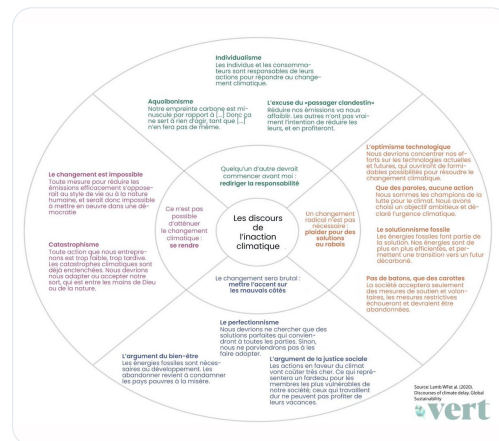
Individualisme
Les individus et les consommateurs sont responsables de leurs actions pour répondre au changement climatique.

Aquoibonisme
Notre empreinte carbone est minuscule par rapport à [...] Donc ça ne sert à rien d'agir, tant que [...] n'en fera pas de même.

L'excuse du «passager clandestin»
Réduire nos émissions va nous affaiblir. Les autres n'ont pas vraiment l'intention de réduire les leurs, et en profiteront.

L'optimisme technologique
Nous devrions concentrer nos efforts sur les technologies actuelles et futures, qui ouvriront de formidables possibilités pour résoudre le changement climatique.

Que des paroles, aucune action
Nous sommes les champions de la lutte pour le climat. Nous avons choisi un objectif ambitieux et déclaré l'urgence climatique.

Le solutionnisme fossile
Les énergies fossiles font partie de la solution. Nos énergies sont de plus en plus efficientes, et permettent une transition vers un futur décarboné.

Pas de bâtons, que des carottes
La société acceptera seulement des mesures de soutien et volontaires, les mesures restrictives échoueront et devraient être abandonnées.

Le changement est impossible
Toute mesure pour réduire les émissions efficacement s'opposerait au style de vie ou à la nature humaine, et serait donc impossible à mettre en oeuvre dans une démocratie

Catastrophisme
Toute action que nous entreprenons est trop faible, trop tardive. Les catastrophes climatiques sont déjà enclenchées. Nous devrions nous adapter ou accepter notre sort, qui est entre les mains de Dieu ou de la nature.

Quelqu'un d'autre devrait commencer avant moi : rediriger la responsabilité

Ce n'est pas possible d'atténuer le changement climatique : se rendre

Les discours de l'inaction climatique

Un changement radical n'est pas nécessaire : plaider pour des solutions au rabais

Le changement sera brutal : mettre l'accent sur les mauvais côtés

Le perfectionnisme
Nous devrions ne chercher que des solutions parfaites qui conviendront à toutes les parties. Sinon, nous ne parviendrons pas à les faire adopter.

L'argument du bien-être
Les énergies fossiles sont nécessaires au développement. Les abandonner reviendrait à condamner les pays pauvres à la misère.

L'argument de la justice sociale
Les actions en faveur du climat vont coûter très cher. Ce qui représentera un fardeau pour les membres les plus vulnérables de notre société, ceux qui travaillent dur ne pourront pas profiter de leurs vacances.

Source: Lamb W.F. et al. (2020), Discourses of climate delay, Global Sustainability

vert